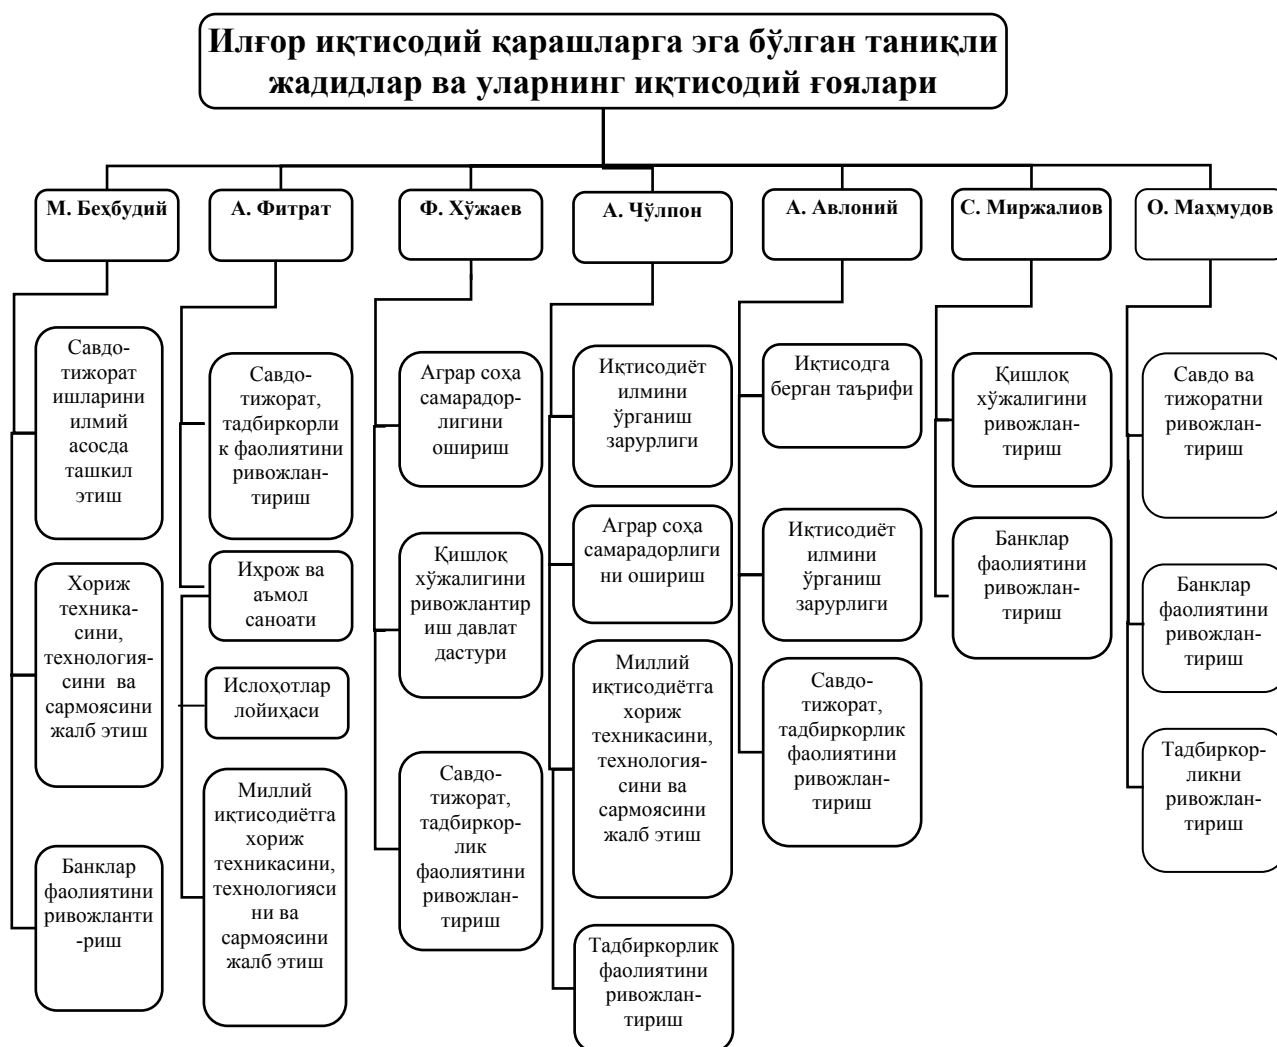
Илғор иқтисодий қарашларга эга бўлган таниқли жадидлар ва уларнинг иқтисодий ғоялари

М. Беҳбудий

Савдо-тижорат ишларини илмий асосда ташкил этиш

Хориж техникасини, технологиясини ва сармоясини жалб этиш

Банклар фаолиятини ривожлантириш

А. Фитрат

Савдо-тижорат, тадбиркорлик фаолиятини ривожлантириш

Ихрож ва аъмол саноати

Ислоҳотлар лойиҳаси

Миллий иқтисодиётга хориж техникасини, технологиясини ва сармоясини жалб этиш

Ф. Хўжаев

Аграр соҳа самарадорлигини ошириш

Қишлоқ хўжалигини ривожлантириш давлат дастури

Савдо-тижорат, тадбиркорлик фаолиятини ривожлантириш

А. Чўлпон

Иқтисодиёт илмини ўрганиш зарурлиги

Аграр соҳа самарадорлигини ошириш

Миллий иқтисодиётга хориж техникасини, технологиясини ва сармоясини жалб этиш

Тадбиркорлик фаолиятини ривожлантириш

А. Авлоний

Иқтисодга берган таърифи

Иқтисодиёт илмини ўрганиш зарурлиги

Савдо-тижорат, тадбиркорлик фаолиятини ривожлантириш

С. Миржалиов

Қишлоқ хўжалигини ривожлантириш

Банклар фаолиятини ривожлантириш

О. Маҳмудов

Савдо ва тижоратни ривожлантириш

Банклар фаолиятини ривожлантириш

Тадбиркорликни ривожлантириш